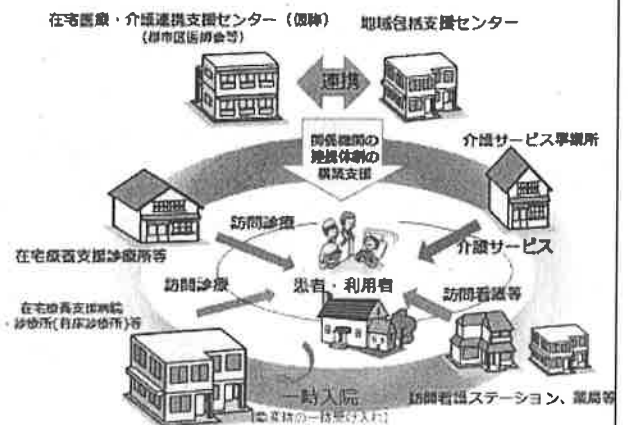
在宅医療・介護連携支援センター（仮称）
（郡市区医師会等）

地域包括支援センター

連携

関係機関の連携体制の構築支援

介護サービス事業所

訪問診療

在宅療養支援診療所等

介護サービス

訪問診療

患者・利用者

訪問看護等

在宅療養支援病院・診療所（有床診療所）等

一時入院
（急変時の一時受け入れ）

訪問看護ステーション、薬局等